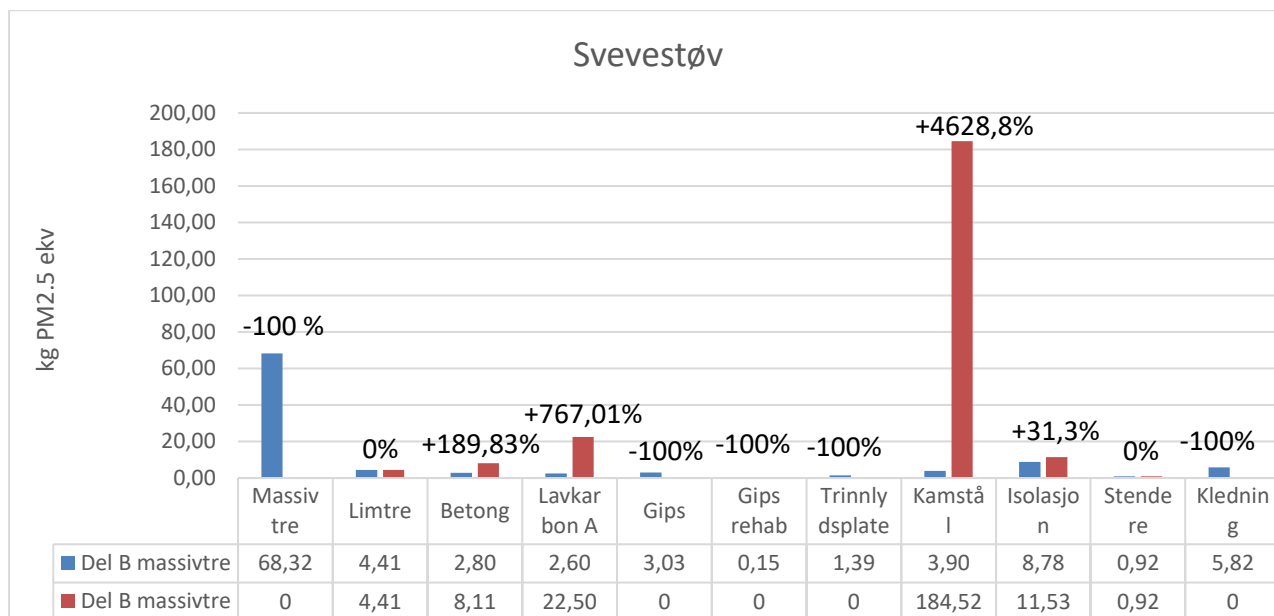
Svevestøv

kg PM2.5 ekv

200,00
180,00
160,00
140,00
120,00
100,00
80,00
60,00
40,00
20,00
0,00

-100 %
0%
+189,83%
+767,01%
-100%
-100%
-100%
+4628,8%
+31,3%
0%
-100%

| | Massivtre | Limtre | Betong | Lavkarbon A | Gips | Gips rehab | Trinnlydsplate | Kamstål | Isolasjon | Stendere | Kledning |
|---|---|---|---|---|---|---|---|---|---|---|---|
| Del B massivtre | 68,32 | 4,41 | 2,80 | 2,60 | 3,03 | 0,15 | 1,39 | 3,90 | 8,78 | 0,92 | 5,82 |
| Del B massivtre | 0 | 4,41 | 8,11 | 22,50 | 0 | 0 | 0 | 184,52 | 11,53 | 0,92 | 0 |